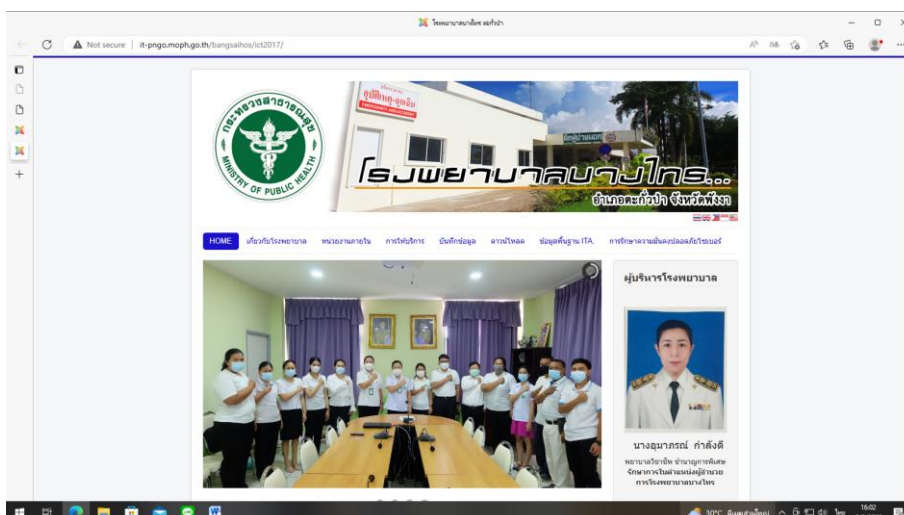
โรงพยาบาลบางไทร ตะกั่วป่า

Not secure | it-pngo.moph.go.th/bangsaihos/ict2017/

กระทรวงสาธารณสุข
MINISTRY OF PUBLIC HEALTH

อุบัติเหตุ-ฉุกเฉิน
EMERGENCY

โรงพยาบาลบางไทร...
อำเภอตะกั่วป่า จังหวัดพังงา

HOME | เกี่ยวกับโรงพยาบาล | หน่วยงานภายใน | การให้บริการ | บันทึกข้อมูล | ดาวน์โหลด | ข้อมูลพื้นฐาน ITA | การรักษาความมั่นคงปลอดภัยไซเบอร์

ผู้บริหารโรงพยาบาล

นางอุมาภรณ์ กำลังดี
พยาบาลวิชาชีพ ชำนาญการพิเศษ
รักษาการในตำแหน่งผู้อำนวยการโรงพยาบาลบางไทร

30°C
16:02